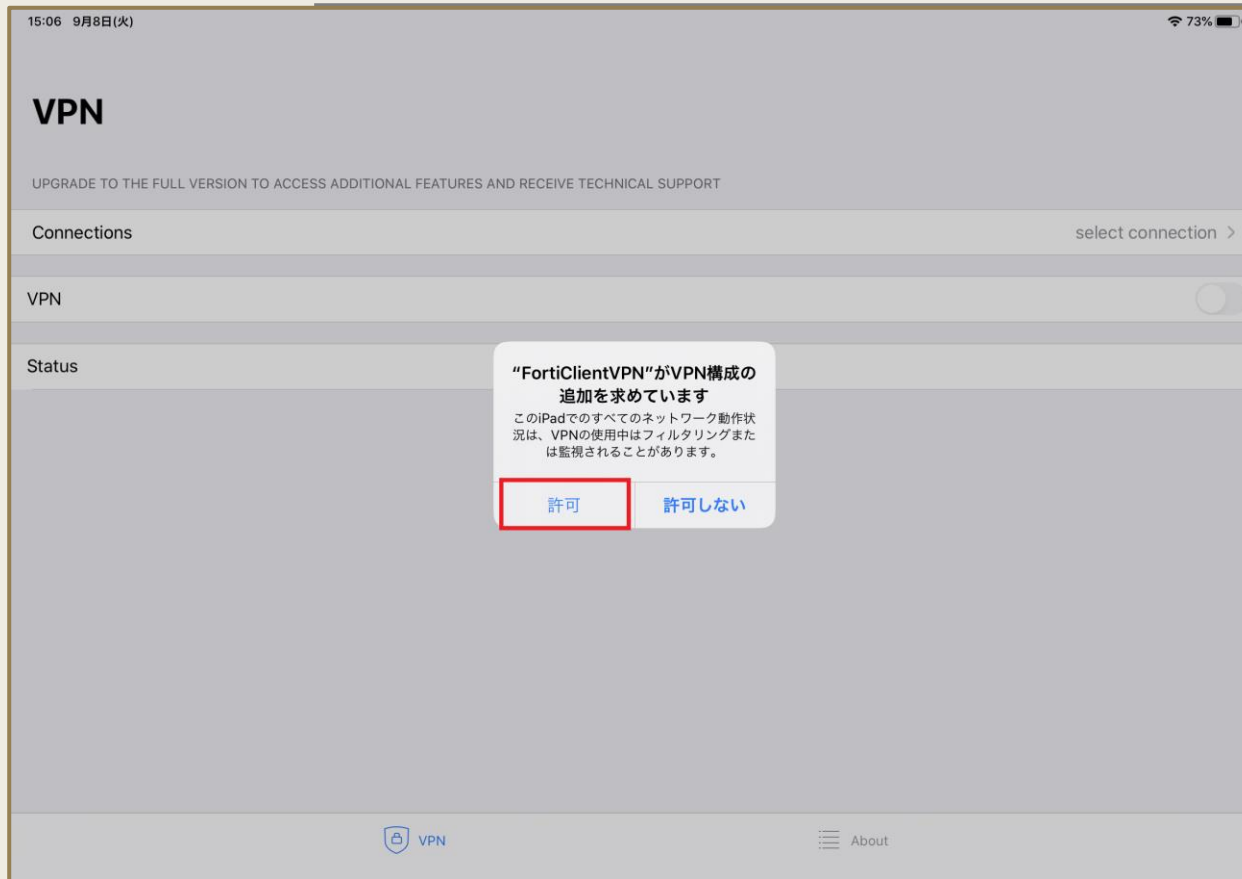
15:06 9月8日(火)

73%

VPN

UPGRADE TO THE FULL VERSION TO ACCESS ADDITIONAL FEATURES AND RECEIVE TECHNICAL SUPPORT

Connections

select connection >

VPN

Status

"FortiClientVPN"がVPN構成の追加を求めています

このiPadでのすべてのネットワーク動作状況は、VPNの使用中はフィルタリングまたは監視されることがあります。

許可

許可しない

VPN

About